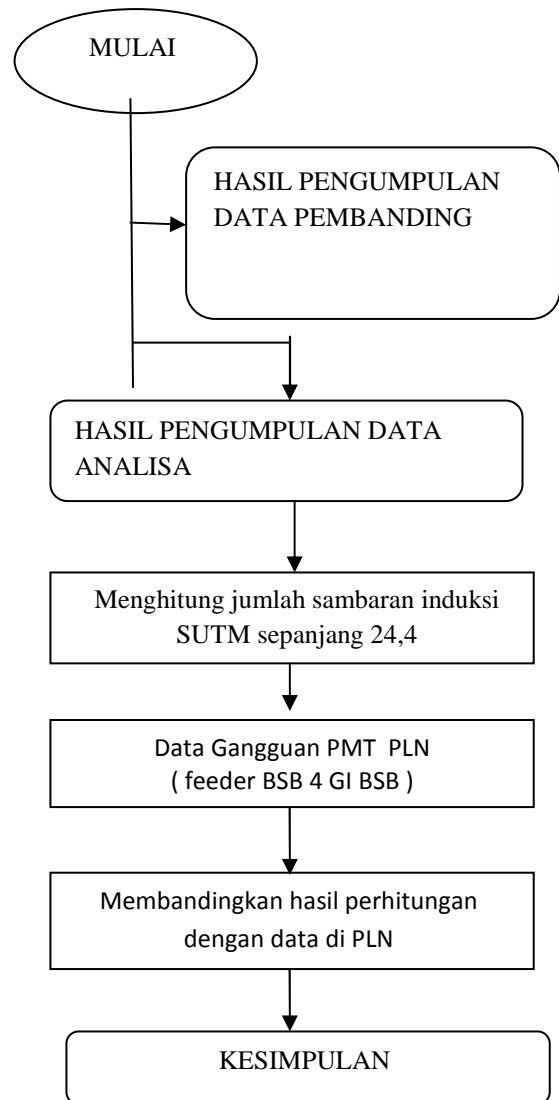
MULAI

HASIL PENGUMPULAN DATA PEMBANDING

HASIL PENGUMPULAN DATA ANALISA

Menghitung jumlah sambaran induksi SUTM sepanjang 24,4

Data Gangguan PMT PLN ( feeder BSB 4 GI BSB )

Membandingkan hasil perhitungan dengan data di PLN

KESIMPULAN